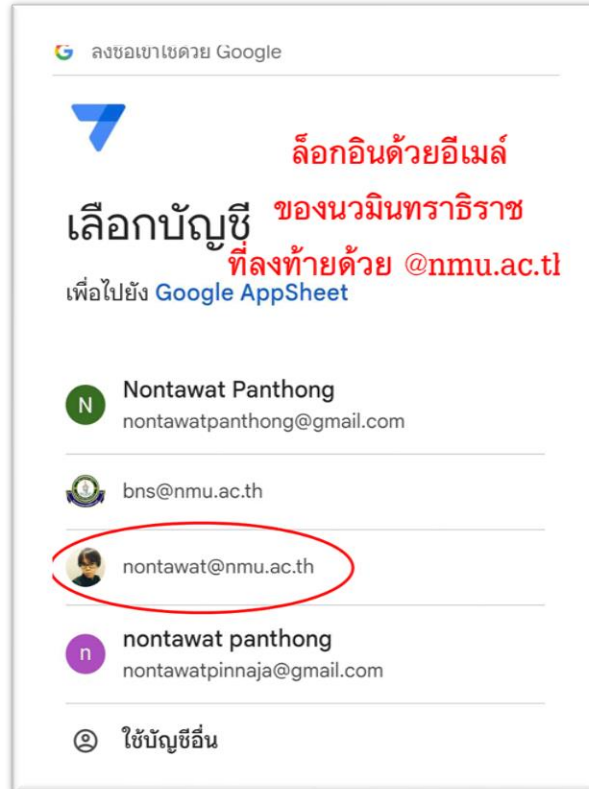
G ลงชื่อเข้าใช้ด้วย Google

ล็อกอินด้วยอีเมล์

เลือกบัญชี ของนวมินทราธิราช

ที่ลงท้ายด้วย @nmu.ac.tl

เพื่อไปยัง Google AppSheet

N Nontawat Panthong
nontawatpanthong@gmail.com

bns@nmu.ac.th

nontawat@nmu.ac.th

n nontawat panthong
nontawatpinnaja@gmail.com

ใช้บัญชีอื่น